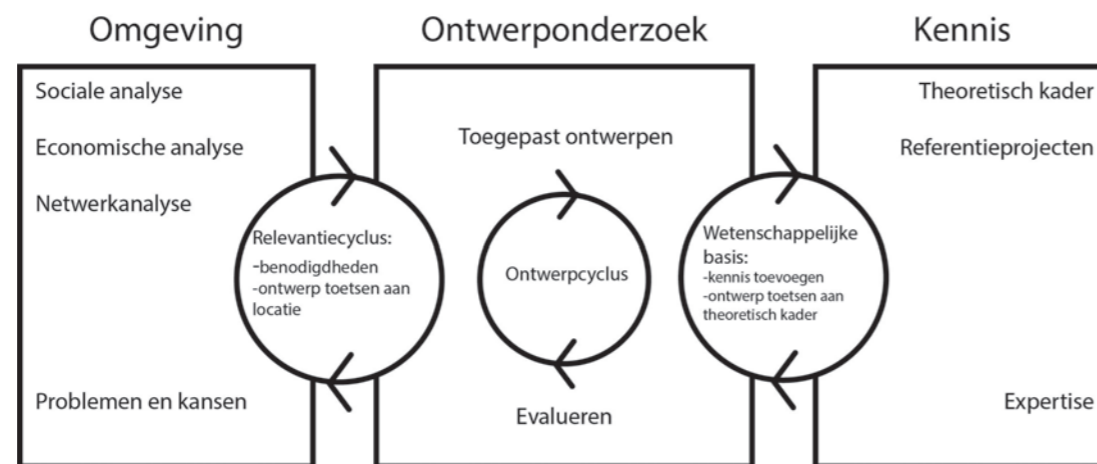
Omgeving

Sociale analyse

Economische analyse

Netwerkanalyse

Problemen en kansen

Relevantiecyclus:
-benodigdheden
-ontwerp toetsen aan locatie

Ontwerponderzoek

Toegepast ontwerpen

Ontwerpcyclus

Evalueren

Wetenschappelijke basis:
-kennis toevoegen
-ontwerp toetsen aan theoretisch kader

Kennis

Theoretisch kader

Referentieprojecten

Expertise